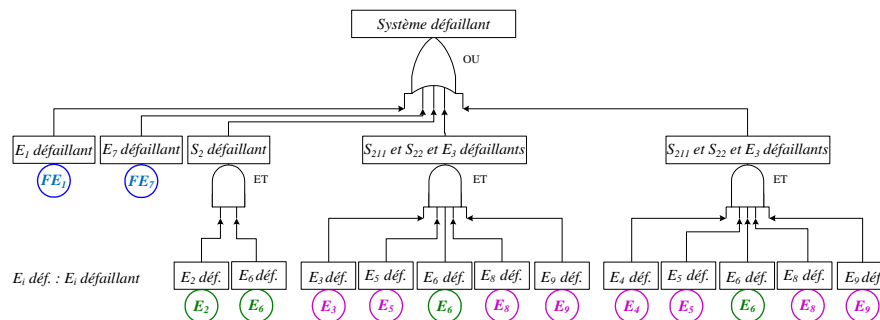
Système défaillant

OU

$E_1$ défaillant

$FE_1$

$E_7$ défaillant

$FE_7$

$S_2$ défaillant

ET

$S_{211}$ et $S_{22}$ et $E_3$ défaillants

ET

$S_{211}$ et $S_{22}$ et $E_3$ défaillants

ET

$E_i$ déf. : $E_i$ défaillant

$E_2$ déf.

$E_6$ déf.

$E_3$ déf.

$E_5$ déf.

$E_6$ déf.

$E_8$ déf.

$E_9$ déf.

$E_4$ déf.

$E_5$ déf.

$E_6$ déf.

$E_8$ déf.

$E_9$ déf

$E_2$

$E_6$

$E_3$

$E_5$

$E_6$

$E_8$

$E_9$

$E_4$

$E_5$

$E_6$

$E_8$

$E_9$